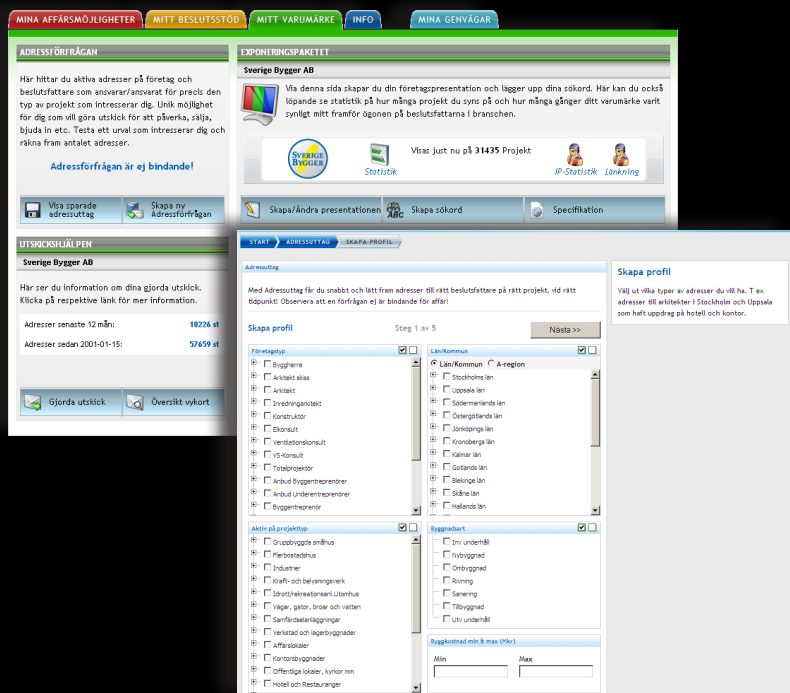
MINA AFFÄRSMÖJLIGHETER MITT BESLUTSSTÖD MITT VARUMÄRKE INFO MINA GENVÄGAR

ADRESSFÖRFRÅGAN

Här hittar du aktiva adresser på företag och beslutsfattare som ansvarar/ansvarat för precis den typ av projekt som intresserar dig. Unik möjlighet för dig som vill göra utskick för att påverka, sälja, bjuda in etc. Testa ett urval som intresserar dig och räkna fram antalet adresser.

Adressförfrågan är ej bindande!

Visa sparade adressuttag

Skapa ny Adressförfrågan

UTSKICKSHJÄLPEN

Sverige Bygger AB

Här ser du information om dina gjorda utskick. Klicka på respektive länk för mer information.

Adresser senaste 12 mån: 10226 st

Adresser sedan 2001-01-15: 57659 st

Gjorda utskick

Översikt vykort

EXPONERINGSPAKETET

Sverige Bygger AB

Via denna sida skapar du din företagspresentation och lägger upp dina sökord. Här kan du också löpande se statistik på hur många projekt du syns på och hur många gånger ditt varumärke varit synligt mitt framför ögonen på beslutsfattarna i branschen.

SVERIGE BYGGER

Statistik

Visas just nu på 31435 Projekt

IP-Statistik

Länkning

Skapa/Ändra presentationen

Skapa sökord

Specifikation

START ADRESSUTTAG SKAPA PROFIL

Adressuttag

Med Adressuttag får du snabbt och lätt fram adresser till rätt beslutsfattare på rätt projekt, vid rätt tidpunkt! Observera att en förfrågan ej är bindande för affär!

Skapa profil

Steg 1 av 5

Nästa >>

Företagstyp

Byggherre
Arkitekt skiss
Arkitekt
Inredningsarkitekt
Konstruktör
Elkonsult
Ventilationskonsult
VS-Konsult
Totalprojektör
Anbud Byggentreprenörer
Anbud Underentreprenörer
Byggentreprenör

Län/Kommun

Län/Kommun A-region

Stockholms län
Uppsala län
Södermanlands län
Östergötlands län
Jönköpings län
Kronobergs län
Kalmar län
Gotlands län
Blekinge län
Skåne län
Hallands län

Aktiv på projekttyp

Gruppbyggda småhus
Flerbostadshus
Industrier
Kraft- och belysningsverk
Idrott/rekreationsanl.Utomhus
Vägar, gator, broar och vatten
Samfärdselanläggningar
Verkstad och lagerbyggnader
Affärslokaler
Kontorsbyggnader
Offentliga lokaler, kyrkor mm
Hotell och Restauranger

Byggnadsart

Inv underhåll
Nybyggnad
Ombyggnad
Rivning
Sanering
Tillbyggnad
Utv underhåll

Byggkostnad min & max (Mkr)

Min

Max

Skapa profil

Välj ut vilka typer av adresser du vill ha. T ex adresser till arkitekter i Stockholm och Uppsala som haft uppdrag på hotell och kontor.